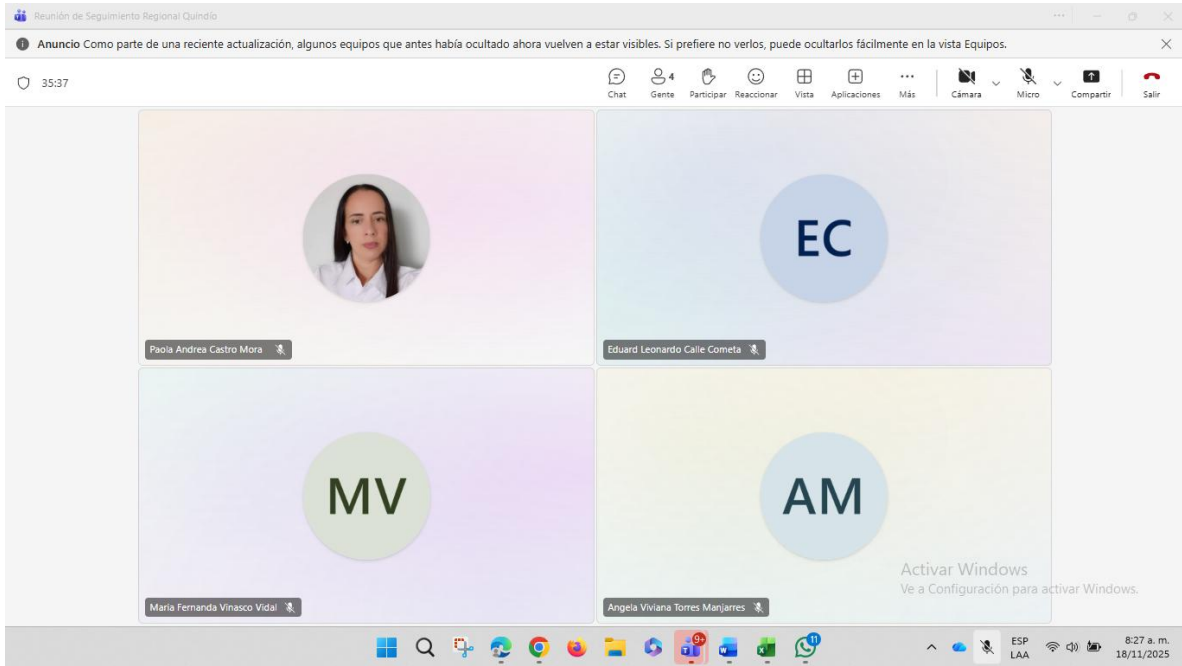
Reunión de Seguimiento Regional Quindío

Anuncio Como parte de una reciente actualización, algunos equipos que antes había ocultado ahora vuelven a estar visibles. Si prefiere no verlos, puede ocultarlos fácilmente en la vista Equipos.

35:37

Chat 4 Gente Participar Reaccionar Vista Aplicaciones Más Cámara Micro Compartir Salir

EC

Paola Andrea Castro Mora

Eduard Leonardo Calle Cometa

MV

AM

María Fernanda Vinasco Vidal

Angela Viviana Torres Manjarres

Activar Windows
Ve a Configuración para activar Windows.

9+ 11

ESP LAA 8:27 a. m. 18/11/2025